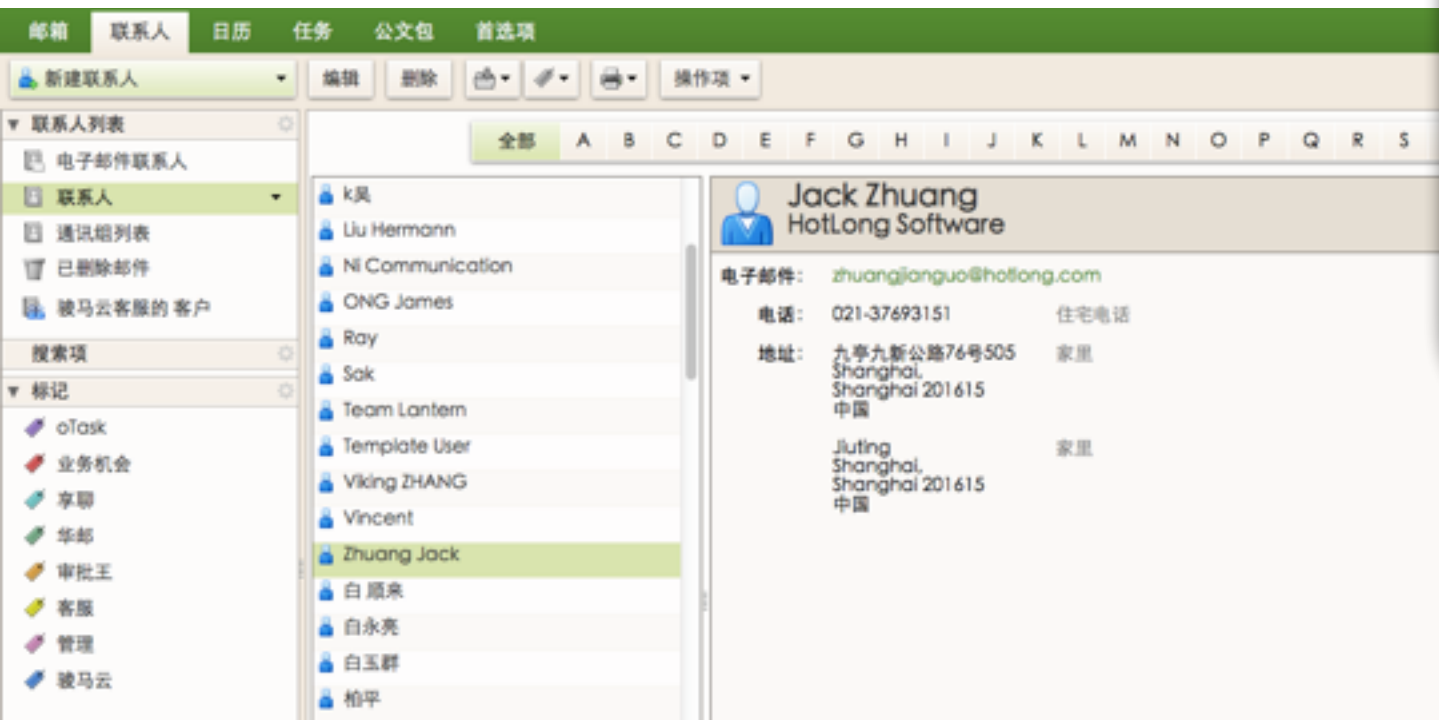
邮箱 联系人 日历 任务 公文包 首选项

新建联系人 编辑 删除 操作项

▼ 联系人列表
电子邮件联系人
联系人
通讯组列表
已删除邮件
骏马云客服的 客户

搜索项

▼ 标记
oTask
业务机会
享聊
华邮
审批王
客服
管理
骏马云

全部 A B C D E F G H I J K L M N O P Q R S

k吴
Liu Hermann
NI Communication
ONG James
Ray
Sak
Team Lantern
Template User
Viking ZHANG
Vincent
Zhuang Jack
白 顺来
白永亮
白玉群
柏平

Jack Zhuang
HotLong Software

电子邮件: zhuangjianguo@hotlong.com
电话: 021-37693151 住宅电话
地址: 九亭九新公路76号505 Shanghai, Shanghai 201615 中国 家里
Jiuting Shanghai, Shanghai 201615 中国 家里